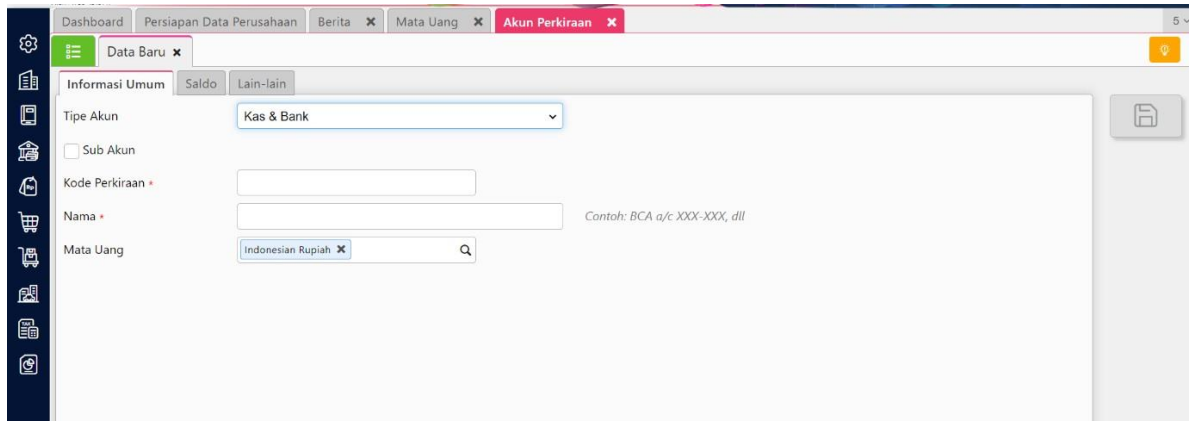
Dashboard | Persiapan Data Perusahaan | Berita ✖ | Mata Uang ✖ | Akun Perkiraan ✖

Data Baru ✖

Informasi Umum | Saldo | Lain-lain

Tipe Akun: Kas & Bank

Sub Akun

Kode Perkiraan *

Nama *

Contoh: BCA a/c XXX-XXX, dll

Mata Uang: Indonesian Rupiah ✖